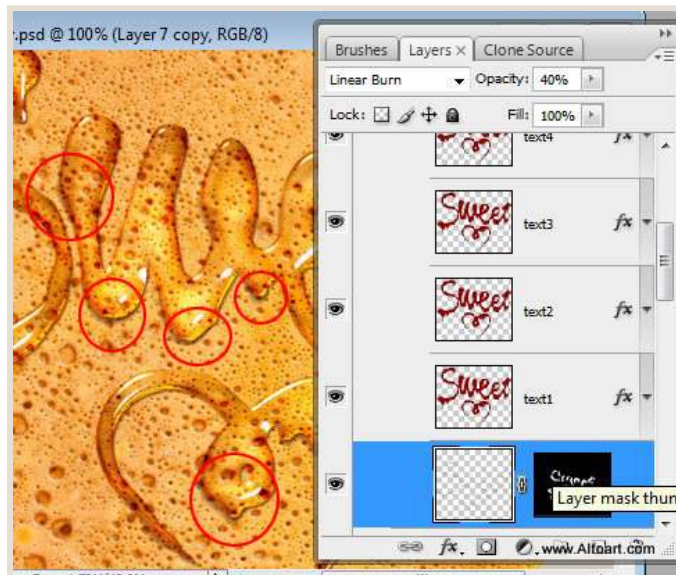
.psd @ 100% (Layer 7 copy, RGB/8)

Brushes | Layers × | Clone Source

Linear Burn
Opacity: 40%

Lock:
Fill: 100%

text4
fx

Sweet
text3
fx

Sweet
text2
fx

Sweet
text1
fx

Sweet
Layer mask thun

fx.
www.Altoart.com